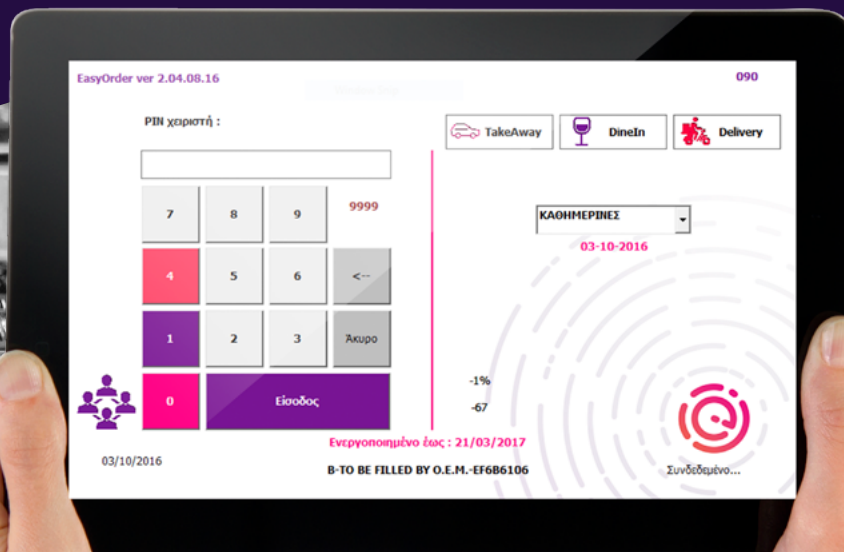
EasyOrder ver 2.04.08.16

090

PIN χειριστή :

TakeAway

DineIn

Delivery

7

8

9

9999

ΚΑΘΗΜΕΡΙΝΕΣ

03-10-2016

4

5

6

<--

1

2

3

Άκυρο

-1%

0

Είσοδος

-67

Ενεργοποιημένο έως : 21/03/2017

03/10/2016

B-TO BE FILLED BY O.E.M.-EF6B6106

Συνδεδεμένο...